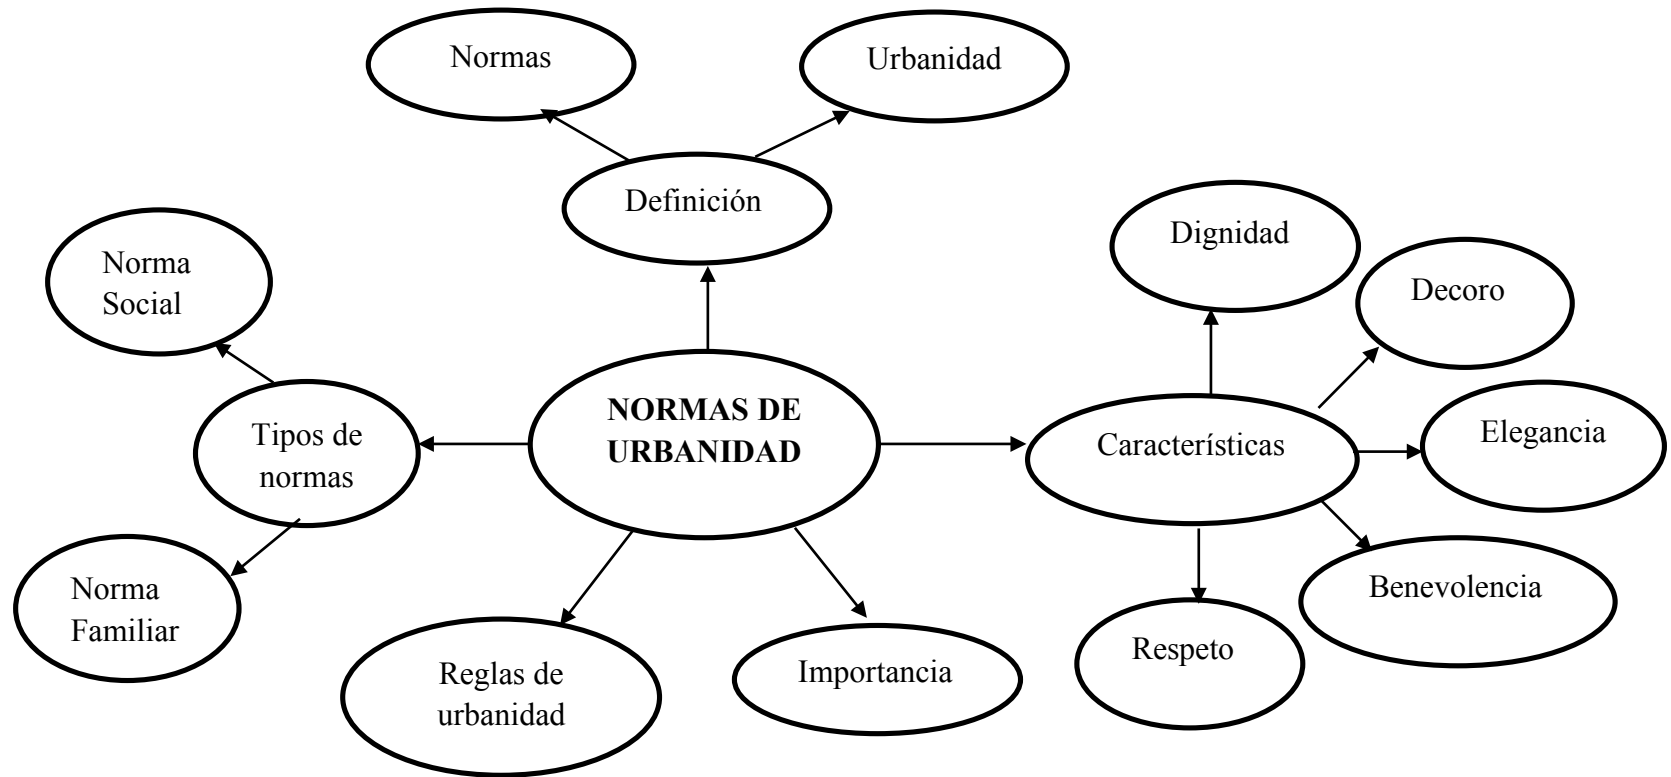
Normas

Urbanidad

Definición

Norma Social

Tipos de normas

Norma Familiar

NORMAS DE URBANIDAD

Reglas de urbanidad

Importancia

Características

Dignidad

Decoro

Elegancia

Benevolencia

Respeto